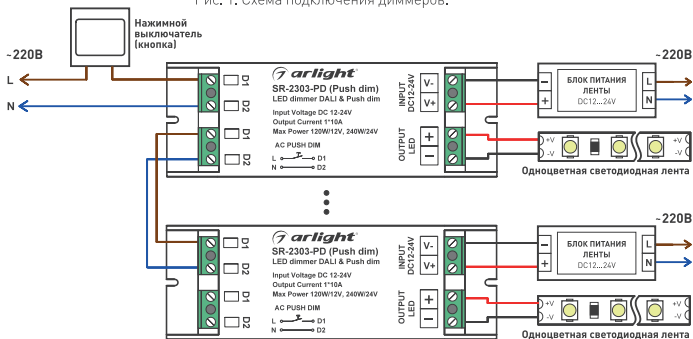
Рис. 1. Схема подключения диммеров.

Нажимной выключатель (кнопка)

~220В

L

N

arlight
SR-2303-PD (Push dim)
LED dimmer DALI & Push dim
Input Voltage DC 12-24V
Output Current 1*10A
Max Power 120W/12V, 240W/24V

AC PUSH DIM
L D1
N D2

D1
D2
D1
D2

INPUT DC12-24V
V-
V+

OUTPUT LED
+
−

~220В
БЛОК ПИТАНИЯ ЛЕНТЫ
DC12...24V
L
N
−
+

+V
-V
+V
-V
Одноцветная светодиодная лента

arlight
SR-2303-PD (Push dim)
LED dimmer DALI & Push dim
Input Voltage DC 12-24V
Output Current 1*10A
Max Power 120W/12V, 240W/24V

AC PUSH DIM
L D1
N D2

D1
D2
D1
D2

INPUT DC12-24V
V-
V+

OUTPUT LED
+
−

~220В
БЛОК ПИТАНИЯ ЛЕНТЫ
DC12...24V
L
N
−
+

+V
-V
+V
-V
Одноцветная светодиодная лента